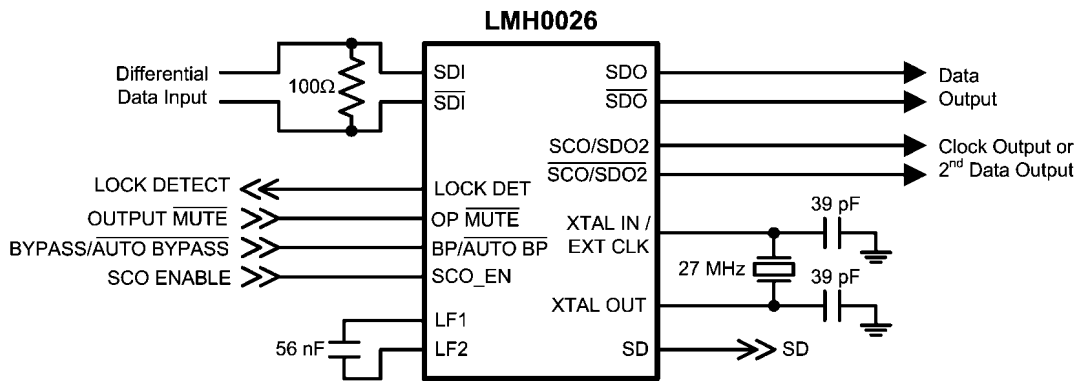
LMH0026

Differential Data Input

$100\Omega$

SDI

$\overline{SDI}$

SDO

$\overline{SDO}$

Data Output

SCO/SDO2

$\overline{SCO/SDO2}$

Clock Output or $2^{nd}$ Data Output

LOCK DETECT

LOCK DET

OUTPUT $\overline{MUTE}$

OP $\overline{MUTE}$

BYPASS/$\overline{AUTO\ BYPASS}$

BP/$\overline{AUTO\ BP}$

SCO ENABLE

SCO_EN

XTAL IN / EXT CLK

39 pF

27 MHz

39 pF

XTAL OUT

LF1

56 nF

LF2

SD

SD